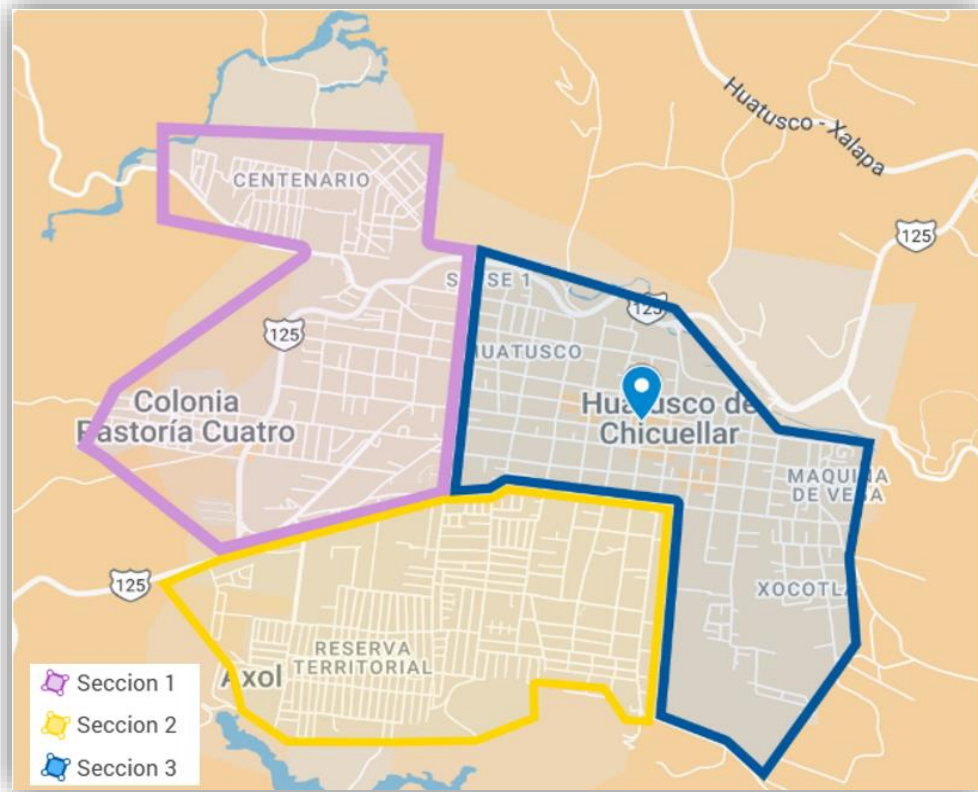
Huatusco - Xalapa

125

CENTENARIO

S SE 1

125

HUATUSCO

125

Colonia Pastoría Cuatro

Hua usco de Chicuellar

MAQUI A DE VE A

125

XOCOTLA

RESERVA TERRITORIAL

Axol

Seccion 1
Seccion 2
Seccion 3